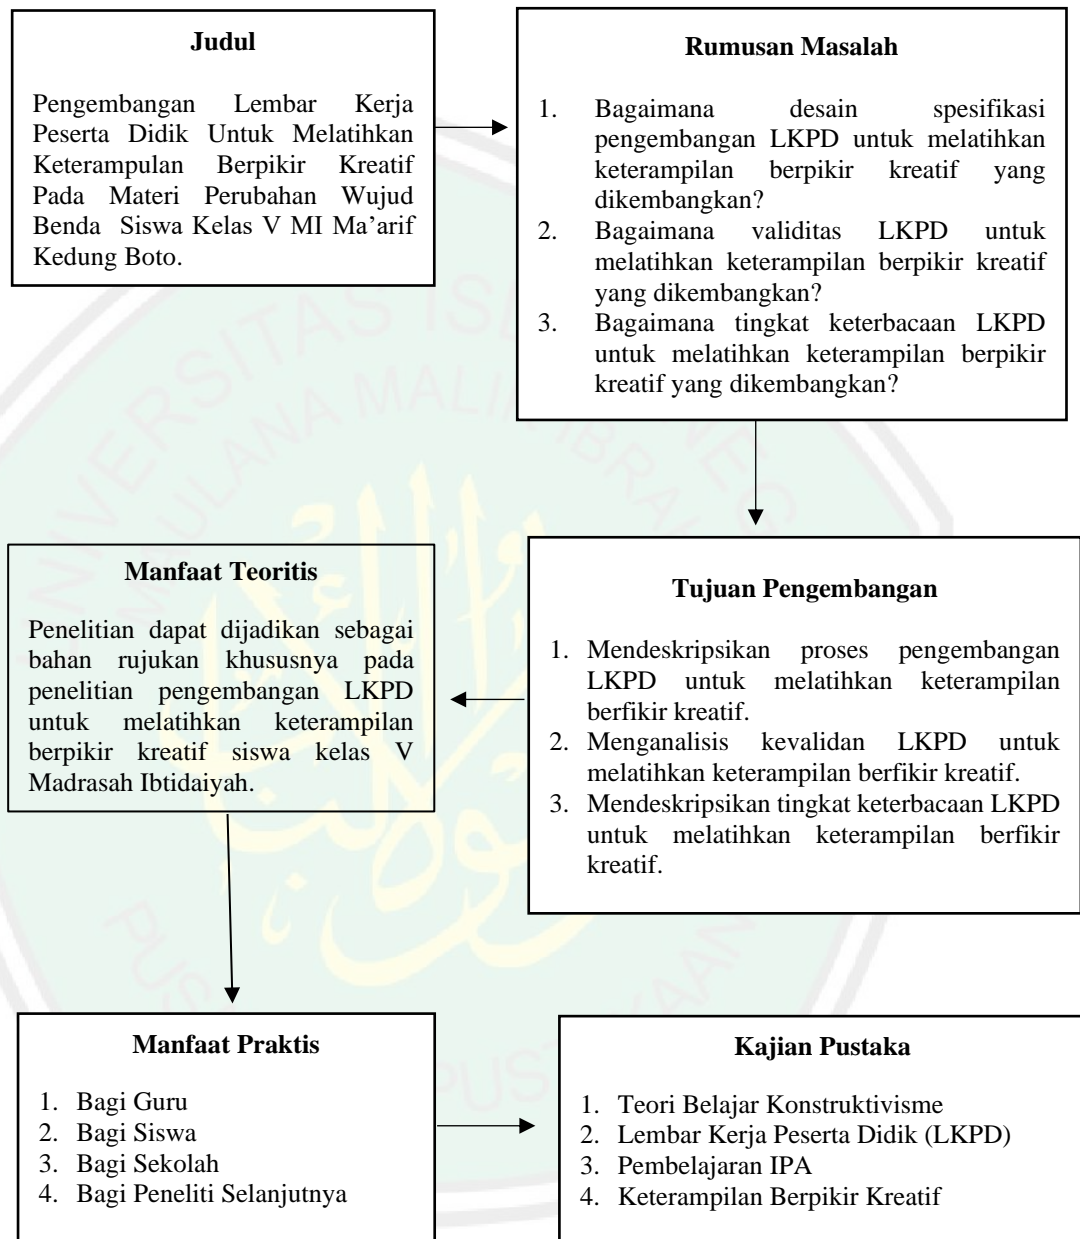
**Judul**

Pengembangan Lembar Kerja Peserta Didik Untuk Melatihkan Keterampulan Berpikir Kreatif Pada Materi Perubahan Wujud Benda Siswa Kelas V MI Ma'arif Kedung Boto.

**Rumusan Masalah**

1. Bagaimana desain spesifikasi pengembangan LKPD untuk melatihkan keterampilan berpikir kreatif yang dikembangkan?
2. Bagaimana validitas LKPD untuk melatihkan keterampilan berpikir kreatif yang dikembangkan?
3. Bagaimana tingkat keterbacaan LKPD untuk melatihkan keterampilan berpikir kreatif yang dikembangkan?

**Manfaat Teoritis**

Penelitian dapat dijadikan sebagai bahan rujukan khususnya pada penelitian pengembangan LKPD untuk melatihkan keterampilan berpikir kreatif siswa kelas V Madrasah Ibtidaiyah.

**Tujuan Pengembangan**

1. Mendeskripsikan proses pengembangan LKPD untuk melatihkan keterampilan berfikir kreatif.
2. Menganalisis kevalidan LKPD untuk melatihkan keterampilan berfikir kreatif.
3. Mendeskripsikan tingkat keterbacaan LKPD untuk melatihkan keterampilan berfikir kreatif.

**Manfaat Praktis**

1. Bagi Guru
2. Bagi Siswa
3. Bagi Sekolah
4. Bagi Peneliti Selanjutnya

**Kajian Pustaka**

1. Teori Belajar Konstruktivisme
2. Lembar Kerja Peserta Didik (LKPD)
3. Pembelajaran IPA
4. Keterampilan Berpikir Kreatif